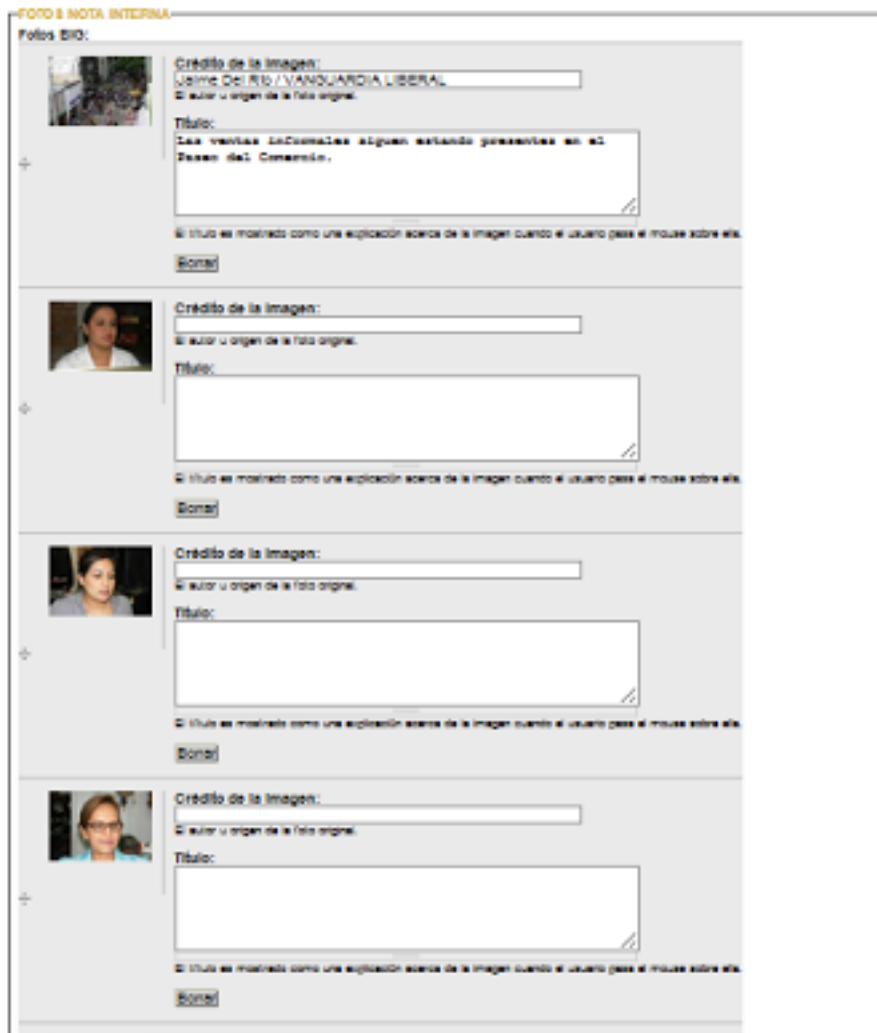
FOTO E NOTA INTERNA

Fotos BIG:

Crédito de la imagen:
Jaime Del Río / VANGUARDIA LIBERAL
El autor u origen de la foto original.

Título:
Las ventas informales siguen estando presentes en el Paseo del Comercio.

El título es mostrado como una explicación acerca de la imagen cuando el usuario pasa el mouse sobre ella.

Borrar

Crédito de la imagen:
El autor u origen de la foto original.

Título:

El título es mostrado como una explicación acerca de la imagen cuando el usuario pasa el mouse sobre ella.

Borrar

Crédito de la imagen:
El autor u origen de la foto original.

Título:

El título es mostrado como una explicación acerca de la imagen cuando el usuario pasa el mouse sobre ella.

Borrar

Crédito de la imagen:
El autor u origen de la foto original.

Título:

El título es mostrado como una explicación acerca de la imagen cuando el usuario pasa el mouse sobre ella.

Borrar